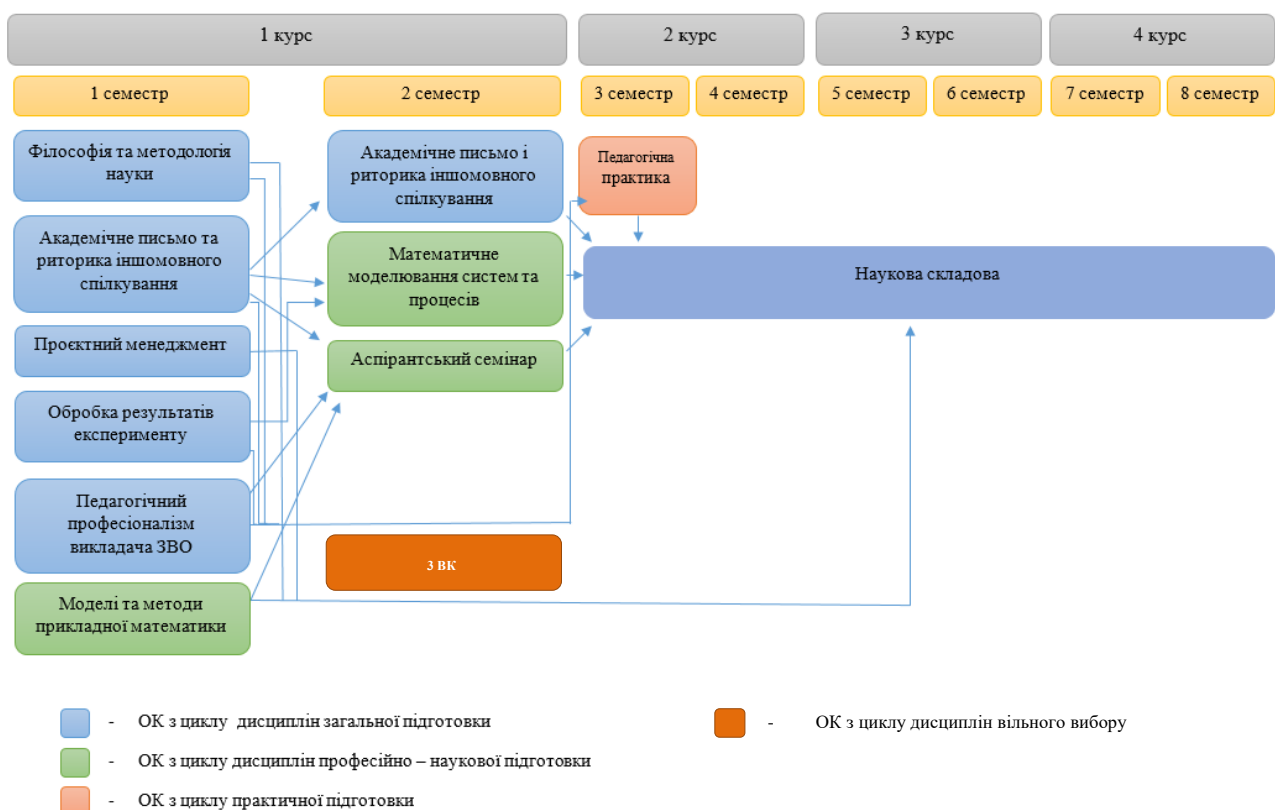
1 курс

2 курс

3 курс

4 курс

1 семестр

2 семестр

3 семестр

4 семестр

5 семестр

6 семестр

7 семестр

8 семестр

Філософія та методологія науки

Академічне письмо та риторика іншомовного спілкування

Проєктний менеджмент

Обробка результатів експерименту

Педагогічний професіоналізм викладача ЗВО

Моделі та методи прикладної математики

Академічне письмо і риторика іншомовного спілкування

Математичне моделювання систем та процесів

Аспірантський семінар

3 ВК

Педагогічна практика

Наукова складова

- ОК з циклу дисциплін загальної підготовки

- ОК з циклу дисциплін професійно – наукової підготовки

- ОК з циклу практичної підготовки

- ОК з циклу дисциплін вільного вибору